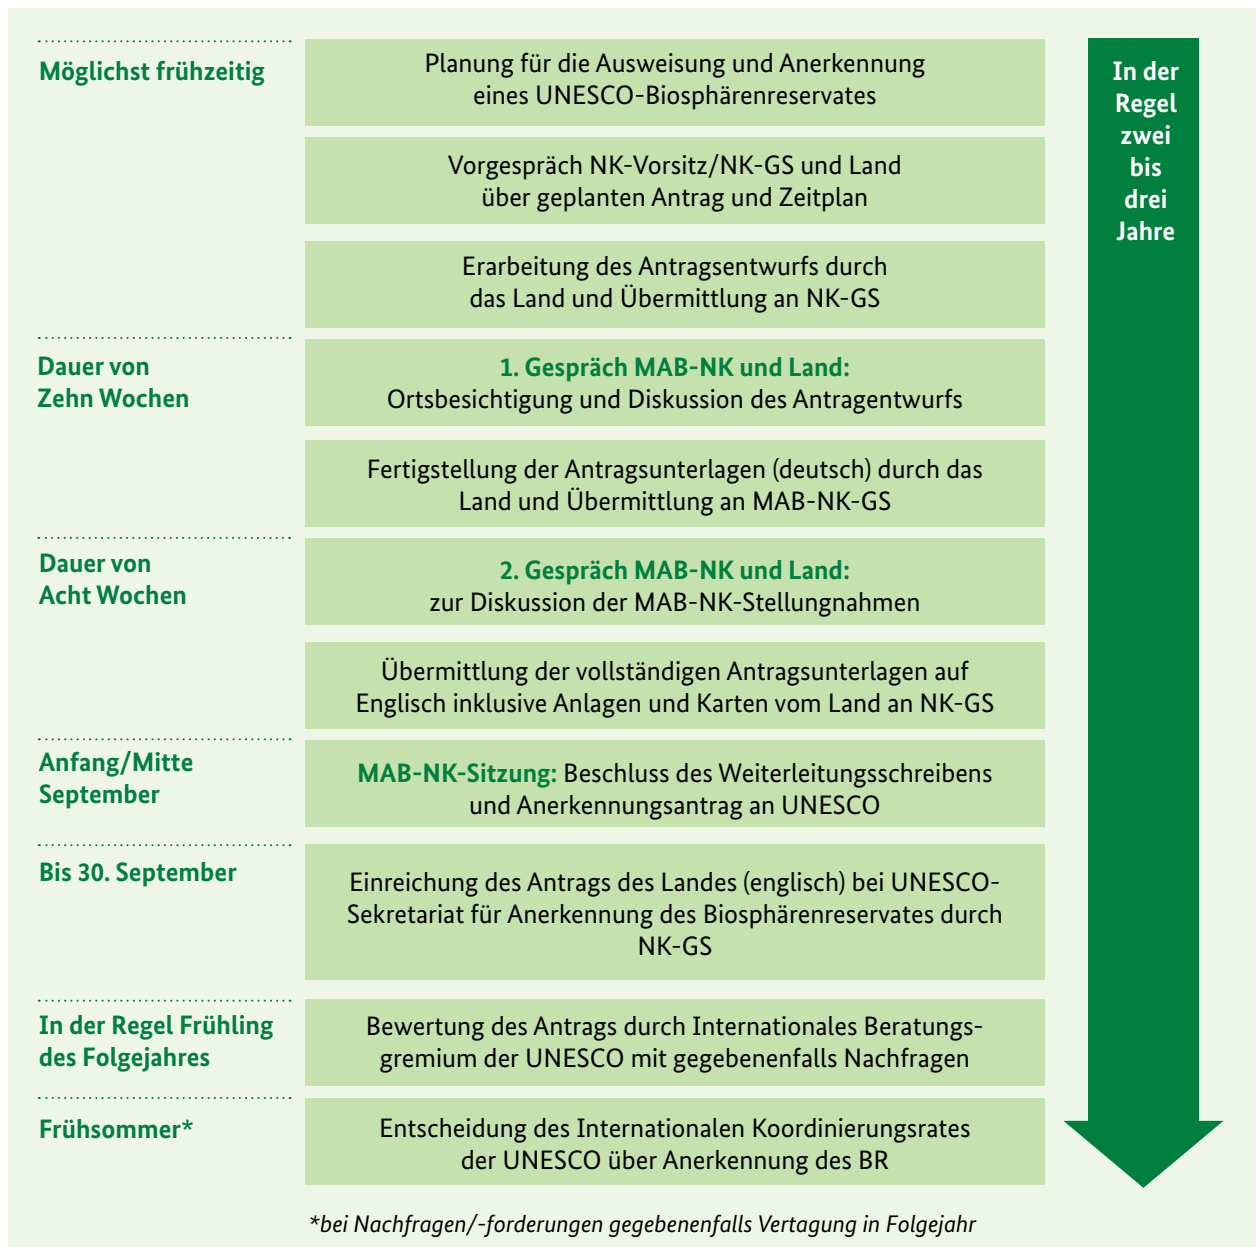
Möglichst frühzeitig

Planung für die Ausweisung und Anerkennung eines UNESCO-Biosphärenreservates

Vorgespräch NK-Vorsitz/NK-GS und Land über geplanten Antrag und Zeitplan

Erarbeitung des Antragsentwurfs durch das Land und Übermittlung an NK-GS

Dauer von Zehn Wochen

1. Gespräch MAB-NK und Land: Ortsbesichtigung und Diskussion des Antragentwurfs

Fertigstellung der Antragsunterlagen (deutsch) durch das Land und Übermittlung an MAB-NK-GS

Dauer von Acht Wochen

2. Gespräch MAB-NK und Land: zur Diskussion der MAB-NK-Stellungnahmen

Übermittlung der vollständigen Antragsunterlagen auf Englisch inklusive Anlagen und Karten vom Land an NK-GS

Anfang/Mitte September

MAB-NK-Sitzung: Beschluss des Weiterleitungsschreibens und Anerkennungsantrag an UNESCO

Bis 30. September

Einreichung des Antrags des Landes (englisch) bei UNESCO-Sekretariat für Anerkennung des Biosphärenreservates durch NK-GS

In der Regel Frühling des Folgejahres

Bewertung des Antrags durch Internationales Beratungsgremium der UNESCO mit gegebenenfalls Nachfragen

Frühsommer*

Entscheidung des Internationalen Koordinierungsrates der UNESCO über Anerkennung des BR

In der Regel zwei bis drei Jahre

*bei Nachfragen/-forderungen gegebenenfalls Vertagung in Folgejahr